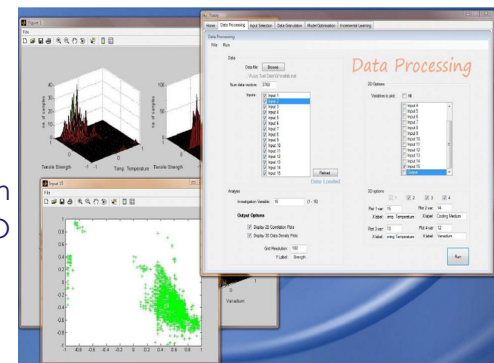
Figure 1
File
no. of samples
Tensile Strength
Temp. Temperature
Tensile Strength
n
D
Figure 2D
File
Data Processing
Input Selection
Data Stimulation
Model Optimisation
Incremental Learning
Data Processing
File
Run
Data
Data File
Browse
Num data vectors
3760
Inputs
Input 1
Input 2
Input 3
Input 4
Input 5
Input 6
Input 7
Input 8
Input 9
Input 10
Input 11
Input 12
Input 13
Input 14
Input 15
Reload
Data Loaded
Data Processing
2D Options
Variables to plot
All
Input 1
Input 2
Input 3
Input 4
Input 5
Input 6
Input 7
Input 8
Input 9
Input 10
Input 11
Input 12
Input 13
Input 14
Output
Analysis
Investigation Variable
16
(1 - 16)
Output Options
Display 2D Correlation Plots
Display 3D Data Density Plots
Grid Resolution
100
Y Label
Strength
3D options
2
3
4
Plot 1 var
10
Plot 2 var
14
X label
emp. Temperature
X label
Cooling Medium
Plot 3 var
13
Plot 4 var
12
X label
emp. Temperature
X label
Vanadium
Run
Vanadium